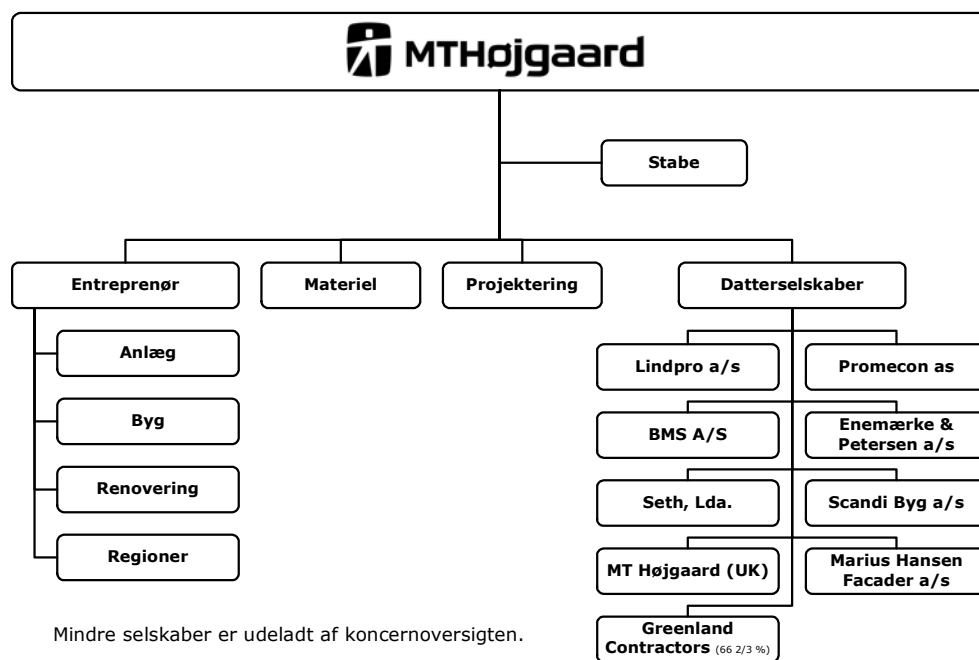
MTHøjgaard

Stabe

Entreprenør

Materiel

Projektering

Datterselskaber

Anlæg

Byg

Renovering

Regioner

Lindpro a/s

Promecon as

BMS A/S

Enemærke & Petersen a/s

Seth, Lda.

Scandi Byg a/s

MT Højgaard (UK)

Marius Hansen Facader a/s

Greenland Contractors (66 2/3 %)

Mindre selskaber er udeladt af koncernoversigten.